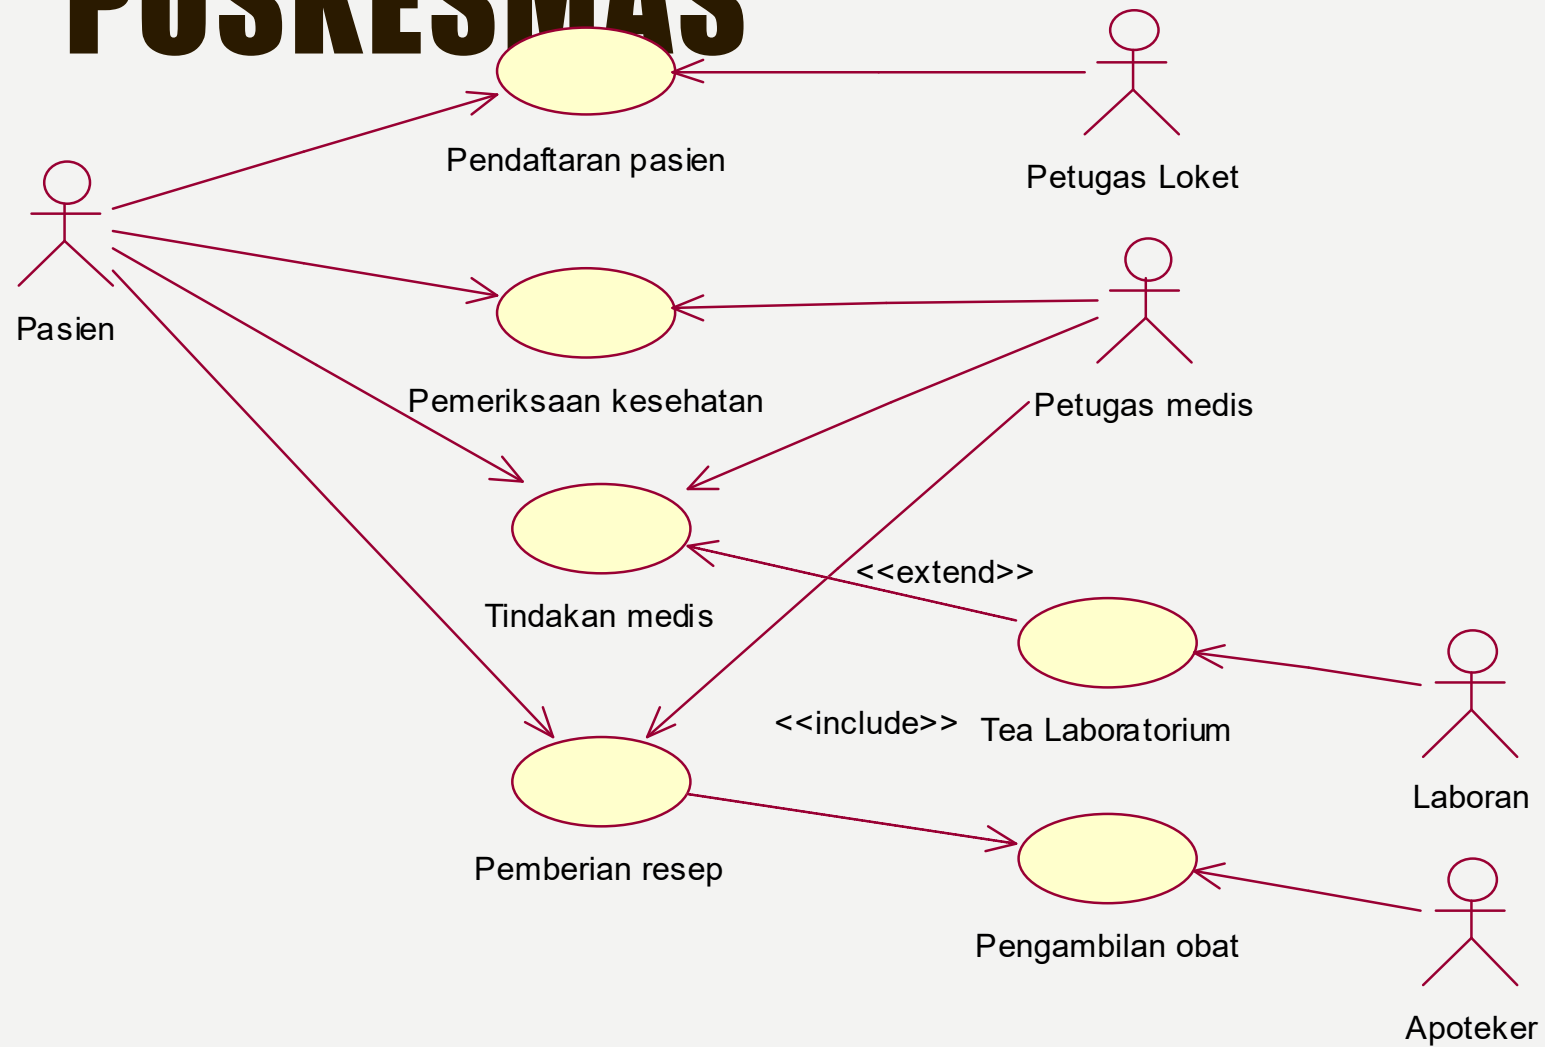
PUSKESMAS

Pendaftaran pasien

Petugas Loket

Pasien

Pemeriksaan kesehatan

Petugas medis

Tindakan medis

<<extend>>

Tea Laboratorium

<<include>>

Laboran

Pemberian resep

Pengambilan obat

Apoteker